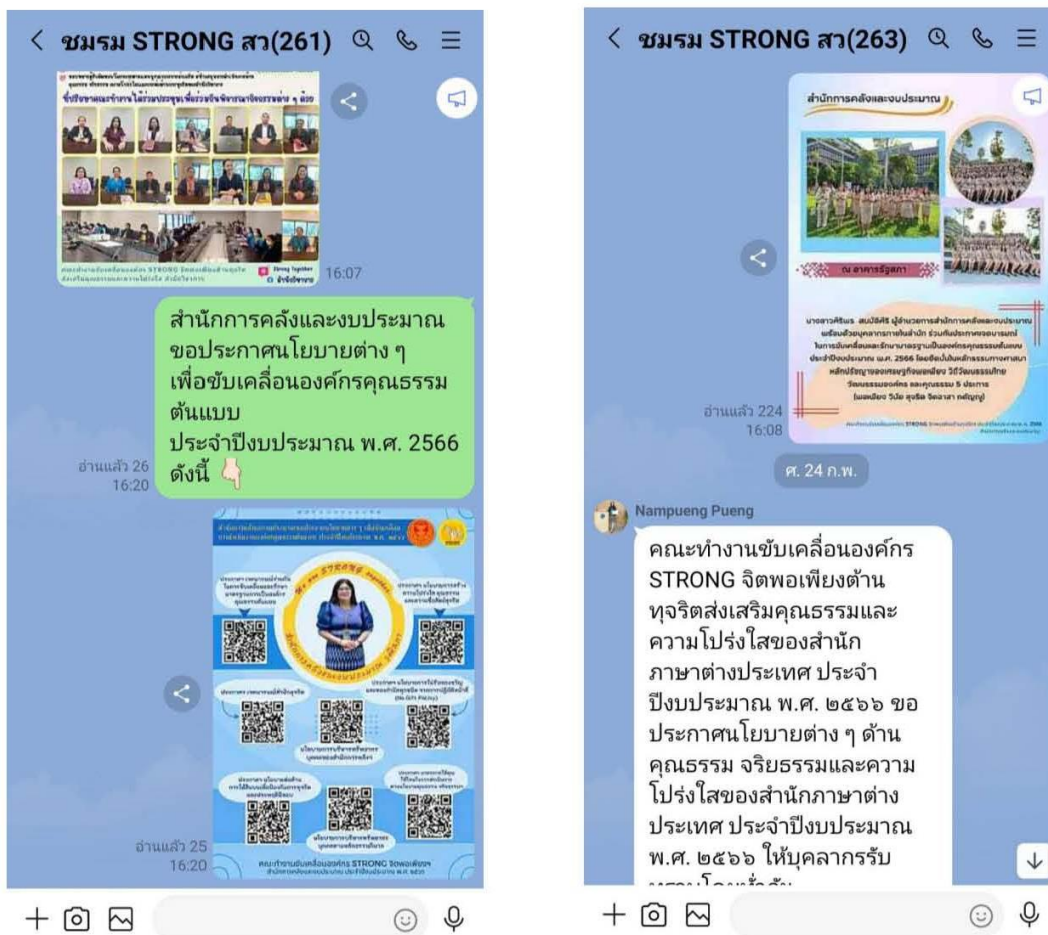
< ชมรม STRONG สว(261)

16:07

สำนักการคลังและงบประมาณ ขอประกาศนโยบายต่าง ๆ เพื่อขับเคลื่อนองค์กรคุณธรรมต้นแบบ ประจำปีงบประมาณ พ.ศ. 2566 ดังนี้ 👇

อ่านแล้ว 26
16:20

อ่านแล้ว 25
16:20

คณะทำงานขับเคลื่อนองค์กร STRONG จิตพอเพียงฯ

< ชมรม STRONG สว(263)

สำนักการคลังและงบประมาณ

ณ อาคารรัฐสภา

อ่านแล้ว 224
16:08

ศ. 24 ก.พ.

Nampueng Pueng

คณะทำงานขับเคลื่อนองค์กร STRONG จิตพอเพียงต้านทุจริตส่งเสริมคุณธรรมและความโปร่งใสของสำนักภาษาต่างประเทศ ประจำปีงบประมาณ พ.ศ. ๒๕๖๖ ขอประกาศนโยบายต่าง ๆ ด้านคุณธรรม จริยธรรมและความโปร่งใสของสำนักภาษาต่างประเทศ ประจำปีงบประมาณ พ.ศ. ๒๕๖๖ ให้บุคลากรรับ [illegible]